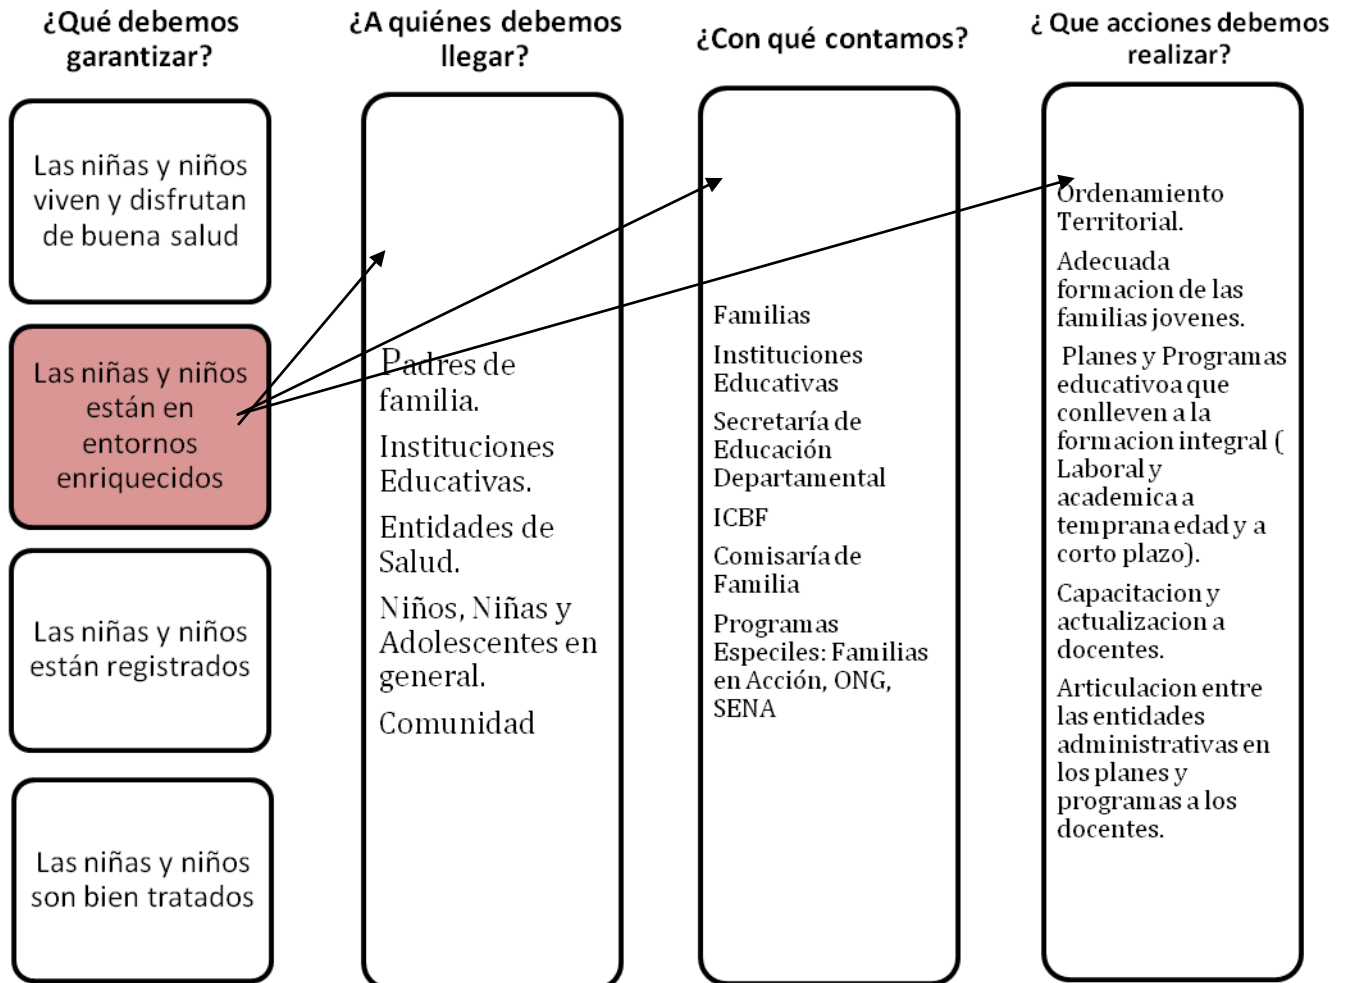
¿Qué debemos garantizar?

Las niñas y niños viven y disfrutan de buena salud

Las niñas y niños están en entornos enriquecidos

Las niñas y niños están registrados

Las niñas y niños son bien tratados

¿A quiénes debemos llegar?

Padres de familia.

Instituciones Educativas.

Entidades de Salud.

Niños, Niñas y Adolescentes en general.

Comunidad

¿Con qué contamos?

Familias

Instituciones Educativas

Secretaría de Educación Departamental

ICBF

Comisaría de Familia

Programas Especiles: Familias en Acción, ONG, SENA

¿ Que acciones debemos realizar?

Ordenamiento Territorial.

Adecuada formacion de las familias jovenes.

Planes y Programas educativoa que conlleven a la formacion integral ( Laboral y academica a temprana edad y a corto plazo).

Capacitacion y actualizacion a docentes.

Articulacion entre las entidades administrativas en los planes y programas a los docentes.